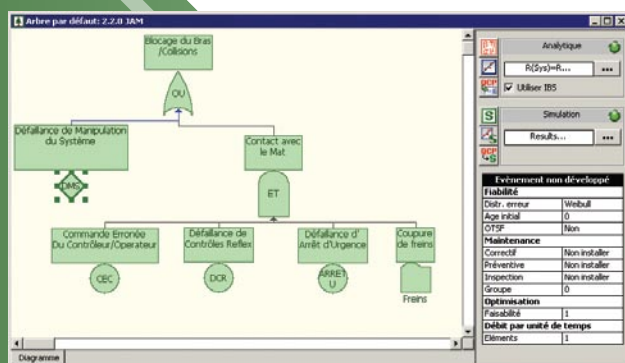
Arbre par défaut: 2.2.0 JAM

Blocage du Bras /Collisions

OU

Défaillance de Manipulation du Système

DMS

Contact avec le Mat

ET

Commande Erronée Du Contrôleur/Operateur

CEC

Défaillance de Contrôles Reflex

DCR

Défaillance d' Arrêt d'Urgence

ARRET U

Coupure de freins

Freins

Diagramme

Analytique

R(Sys)=R...

Utiliser IBS

Simulation

Results...

Evènement non développé

| Fiabilité | |
|---|---|
| Distr. erreur | Weibull |
| Age initial | 0 |
| OTSF | Non |
| **Maintenance** | |
| Correctif | Non installer |
| Préventive | Non installer |
| Inspection | Non installer |
| Groupe | 0 |
| **Optimisation** | |
| Faisabilité | 1 |
| **Débit par unité de temps** | |
| Eléments | 1 |